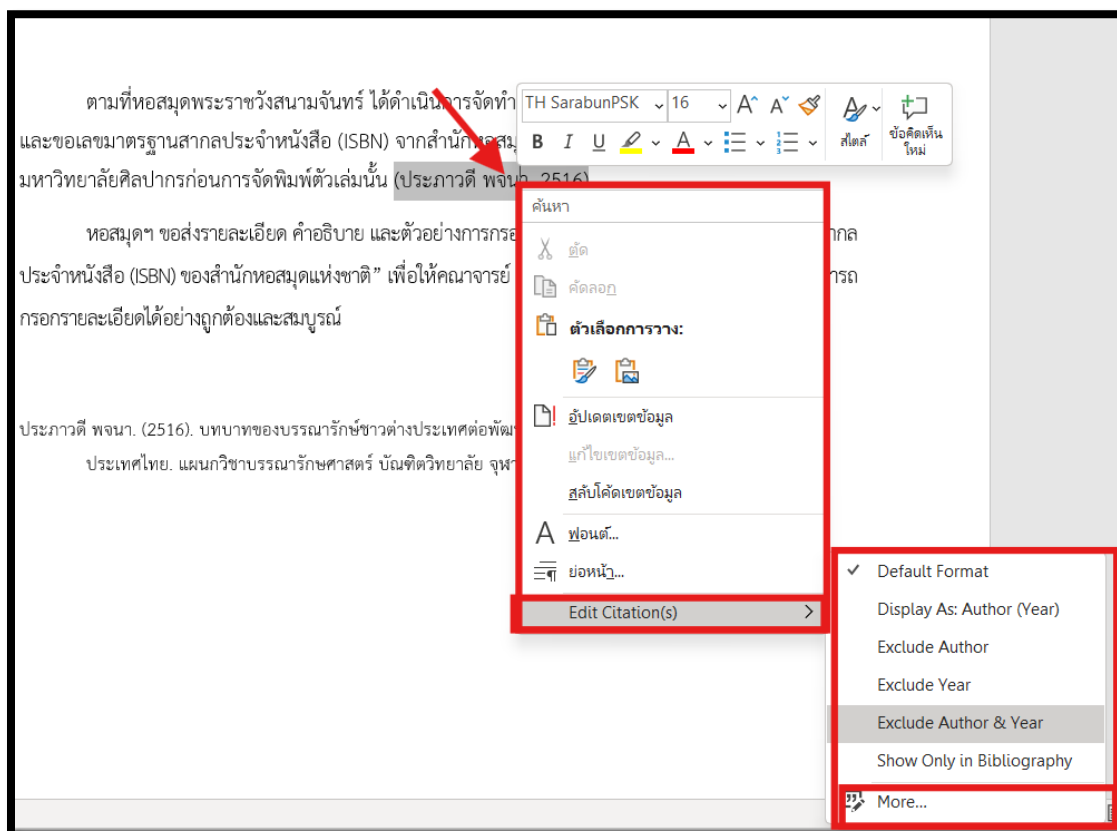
ตามที่หอสมุดพระราชวังสนามจันทร์ ได้ดำเนินการจัดทำ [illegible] และขอเลขมาตรฐานสากลประจำหนังสือ (ISBN) จากสำนัก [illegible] มหาวิทยาลัยศิลปากรก่อนการจัดพิมพ์ตัวเล่มนั้น (ประภาวดี พจนา, 2516)

หอสมุดฯ ขอส่งรายละเอียด คำอธิบาย และตัวอย่างการกรอ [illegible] ากล ประจำหนังสือ (ISBN) ของสำนักหอสมุดแห่งชาติ" เพื่อให้คณาจารย์ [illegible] ารถ กรอกรายละเอียดได้อย่างถูกต้องและสมบูรณ์

ประภาวดี พจนา. (2516). บทบาทของบรรณารักษ์ชาวต่างประเทศต่อพัฒ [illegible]
ประเทศไทย. แผนกวิชาบรรณารักษศาสตร์ บัณฑิตวิทยาลัย จุฬา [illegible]

TH SarabunPSK 16 A A B I U A สไตล์ ข้อคิดเห็นใหม่

ค้นหา
ตัด
คัดลอก
ตัวเลือกการวาง:
อัปเดตเขตข้อมูล
แก้ไขเขตข้อมูล...
สลับโค้ดเขตข้อมูล
ฟอนต์...
ย่อหน้า...
Edit Citation(s)

Default Format
Display As: Author (Year)
Exclude Author
Exclude Year
Exclude Author & Year
Show Only in Bibliography
More...